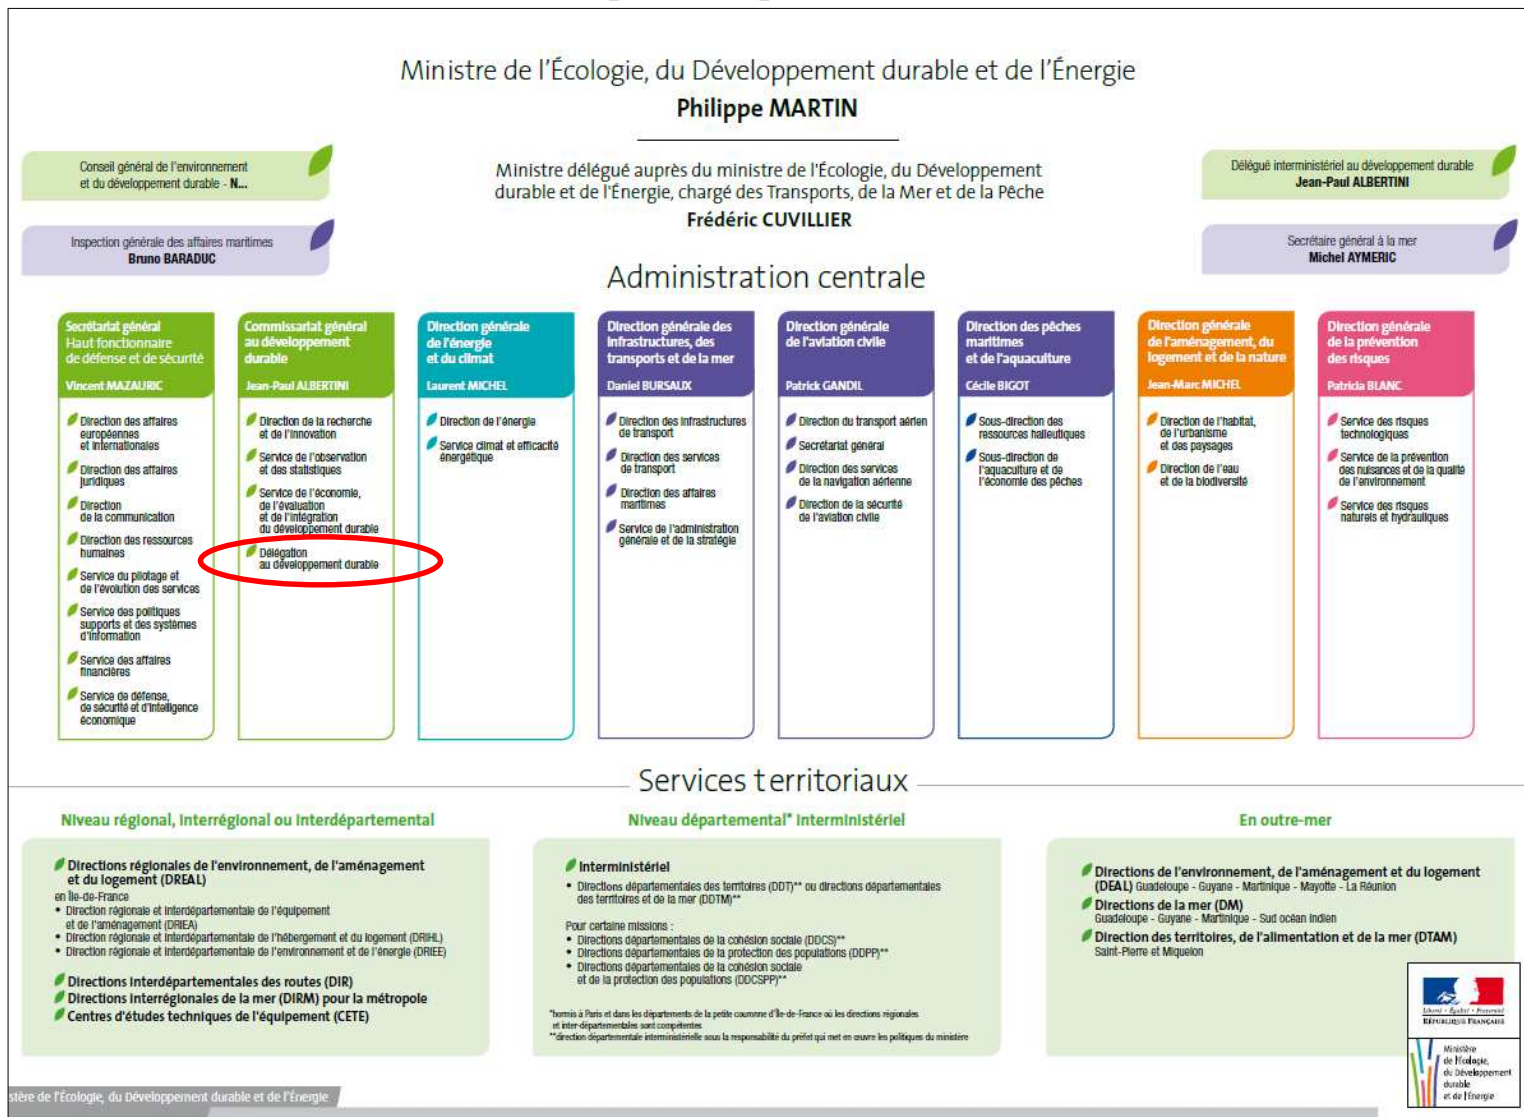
Ministre de l'Écologie, du Développement durable et de l'Énergie
Philippe MARTIN

Conseil général de l'environnement et du développement durable - N...

Inspection générale des affaires maritimes
Bruno BARADUC

Ministre délégué auprès du ministre de l'Écologie, du Développement durable et de l'Énergie, chargé des Transports, de la Mer et de la Pêche
Frédéric CUVILLIER

Délégué interministériel au développement durable
Jean-Paul ALBERTINI

Secrétaire général à la mer
Michel AYMERIC

Administration centrale

Secrétariat général
Haut fonctionnaire de défense et de sécurité
Vincent MAZAURIC

Direction des affaires européennes et internationales
Direction des affaires juridiques
Direction de la communication
Direction des ressources humaines
Service du pilotage et de l'évolution des services
Service des politiques supports et des systèmes d'information
Service des affaires financières
Service de défense, de sécurité et d'intelligence économique

Commissariat général au développement durable
Jean-Paul ALBERTINI

Direction de la recherche et de l'innovation
Service de l'observation et des statistiques
Service de l'économie, de l'évaluation et de l'intégration du développement durable
Délégation au développement durable

Direction générale de l'énergie et du climat
Laurent MICHEL

Direction de l'énergie
Service climat et efficacité énergétique

Direction générale des infrastructures, des transports et de la mer
Daniel BURSAUX

Direction des infrastructures de transport
Direction des services de transport
Direction des affaires maritimes
Service de l'administration générale et de la stratégie

Direction générale de l'aviation civile
Patrick GANDIL

Direction du transport aérien
Secrétariat général
Direction des services de la navigation aérienne
Direction de la sécurité de l'aviation civile

Direction des pêches maritimes et de l'aquaculture
Cécile BIGOT

Sous-direction des ressources halieutiques
Sous-direction de l'aquaculture et de l'économie des pêches

Direction générale de l'aménagement, du logement et de la nature
Jean-Marc MICHEL

Direction de l'habitat, de l'urbanisme et des paysages
Direction de l'eau et de la biodiversité

Direction générale de la prévention des risques
Patricia BLANC

Service des risques technologiques
Service de la prévention des nuisances et de la qualité de l'environnement
Service des risques naturels et hydrauliques

Services territoriaux

Niveau régional, interrégional ou interdépartemental

Directions régionales de l'environnement, de l'aménagement et du logement (DREAL)
en Île-de-France
• Direction régionale et interdépartementale de l'équipement et de l'aménagement (DRIEA)
• Direction régionale et interdépartementale de l'hébergement et du logement (DRIHL)
• Direction régionale et interdépartementale de l'environnement et de l'énergie (DRIEE)
Directions interdépartementales des routes (DIR)
Directions interrégionales de la mer (DIRM) pour la métropole
Centres d'études techniques de l'équipement (CETE)

Niveau départemental* interministériel

Interministériel
• Directions départementales des territoires (DDT)** ou directions départementales des territoires et de la mer (DDTM)**
Pour certaine missions :
• Directions départementales de la cohésion sociale (DDCS)**
• Directions départementales de la protection des populations (DDPP)**
• Directions départementales de la cohésion sociale et de la protection des populations (DDCSPP)**
*hormis à Paris et dans les départements de la petite couronne d'Île-de-France où les directions régionales et inter-départementales sont compétentes
**direction départementale interministérielle sous la responsabilité du préfet qui met en œuvre les politiques du ministère

En outre-mer

Directions de l'environnement, de l'aménagement et du logement (DEAL) Guadeloupe - Guyane - Martinique - Mayotte - La Réunion
Directions de la mer (DM) Guadeloupe - Guyane - Martinique - Sud océan Indien
Direction des territoires, de l'alimentation et de la mer (DTAM) Saint-Pierre et Miquelon

Liberté • Égalité • Fraternité
RÉPUBLIQUE FRANÇAISE
Ministère de l'Écologie, du Développement durable et de l'Énergie

stère de l'Écologie, du Développement durable et de l'Énergie